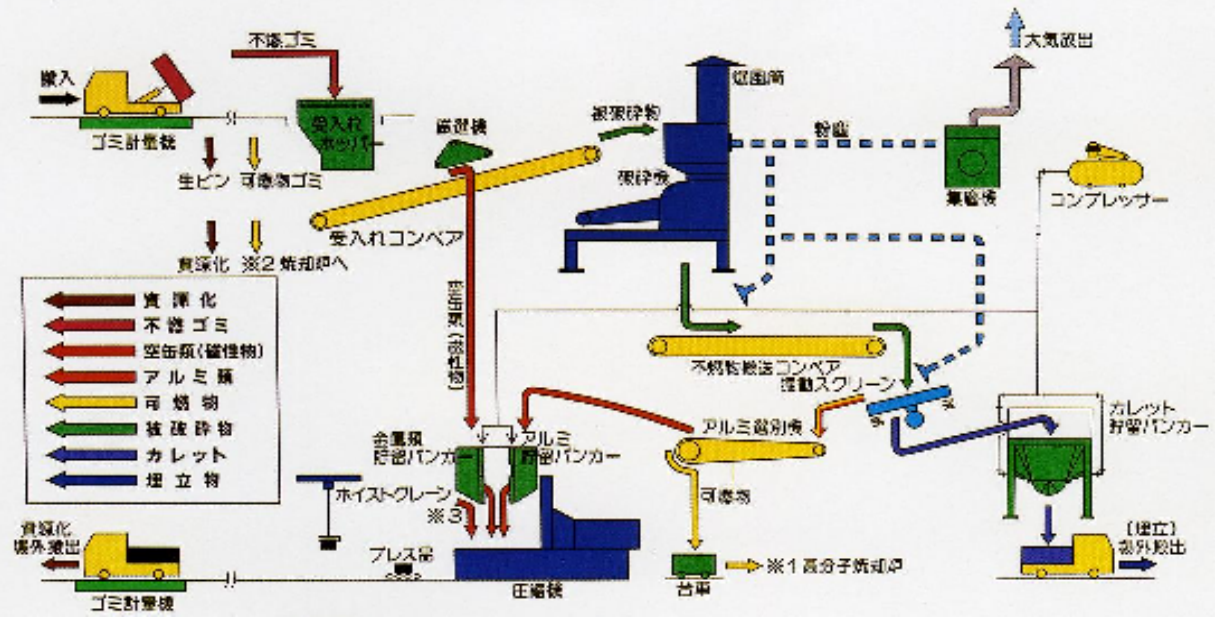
不燃ゴミ
搬入
ゴミ計量機
受入れホッパー
磁選機
被破砕物
排気筒
大気放出
粉塵
集塵機
破砕機
生ビン
可燃物ゴミ
資源化
※2 焼却炉へ
受入れコンベア
コンプレッサー
空缶類（磁性物）
資源化
不燃ゴミ
空缶類（磁性物）
アルミ類
可燃物
被破砕物
カレット
埋立物
不燃物搬送コンベア
振動スクリーン
カレット貯留バンカー
アルミ選別機
金属類貯留バンカー
アルミ貯留バンカー
ホイストクレーン
※3
可燃物
資源化場外搬出
プレス品
台車
※1 高分子焼却炉
（埋立）場外搬出
ゴミ計量機
圧縮機